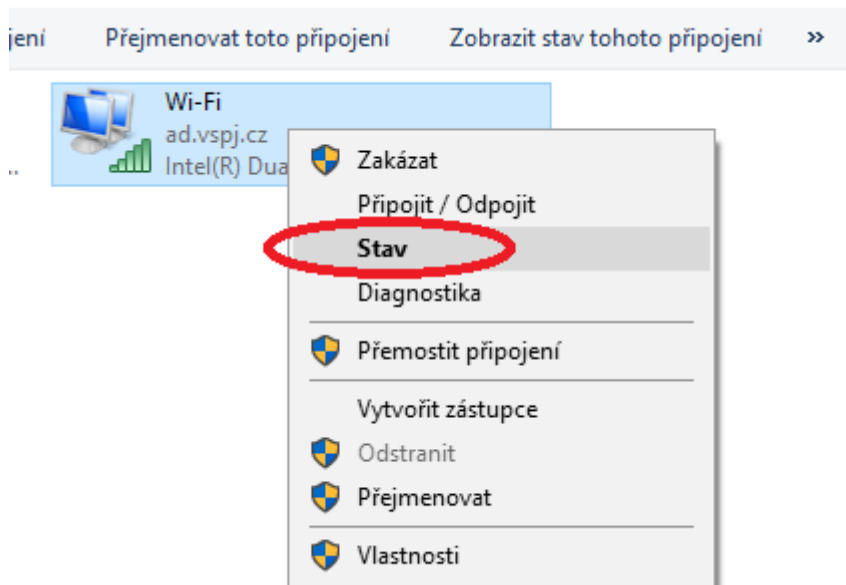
jení Přejmenovat toto připojení Zobrazit stav tohoto připojení »

Wi-Fi
ad.vspj.cz
Intel(R) Dua

..

Zakázat
Připojit / Odpojit
Stav
Diagnostika
Přemostit připojení
Vytvořit zástupce
Odstranit
Přejmenovat
Vlastnosti